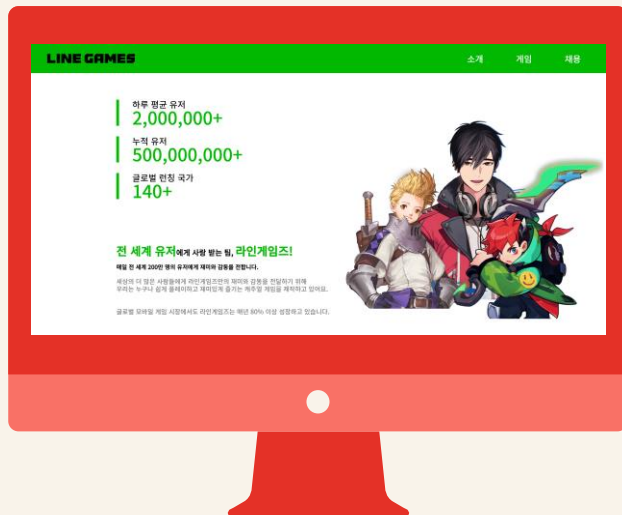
LINE GAMES

소개 게임 채용

하루 평균 유저
2,000,000+

누적 유저
500,000,000+

글로벌 런칭 국가
140+

전 세계 유저에게 사랑 받는 팀, 라인게임즈!

매일 전 세계 200만 명의 유저에게 재미와 감동을 전합니다.

세상의 더 많은 사람들에게 라인게임즈만의 재미와 감동을 전달하기 위해 우리는 누구나 쉽게 플레이하고 재미있게 즐기는 캐주얼 게임을 제작하고 있어요.

글로벌 모바일 게임 시장에서도 라인게임즈는 매년 80% 이상 성장하고 있습니다.